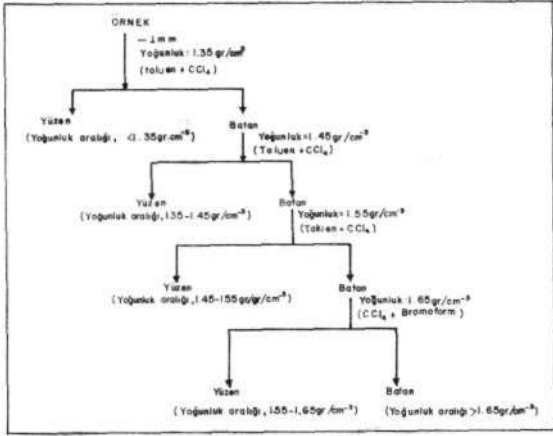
ÖRNEK

$-1$ mm
Yoğunluk: 1.35 gr/cm³
(toluen + $CCl_4$)

Yüzen
(Yoğunluk aralığı, <1.35gr.cm⁻³)

Batan
Yoğunluk=1.45 gr/cm⁻³
(Toluen + $CCl_4$)

Yüzen
(Yoğunluk aralığı, 1.35-1.45gr/cm⁻³)

Batan
Yoğunluk=1.55gr/cm⁻³
(Toluen + $CCl_4$)

Yüzen
(Yoğunluk aralığı, 1.45-1.55gr/cm⁻³)

Batan
Yoğunluk 1.65gr/cm⁻³
($CCl_4$ + Bromoform)

Yüzen
(Yoğunluk aralığı, 1.55-1.65gr/cm⁻³)

Batan
(Yoğunluk aralığı >1.65gr/cm⁻³)